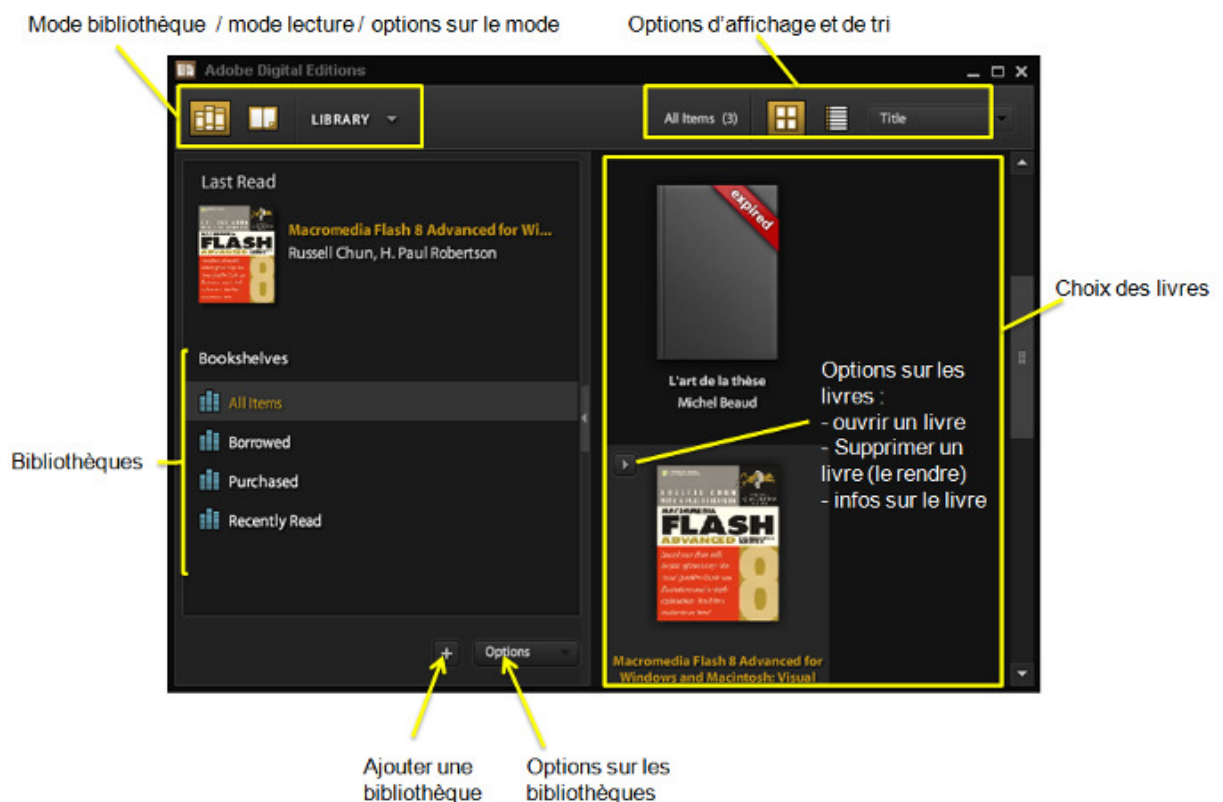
Mode bibliothèque / mode lecture / options sur le mode

Options d'affichage et de tri

Adobe Digital Editions

LIBRARY

All Items (3)

Title

Last Read

Macromedia Flash 8 Advanced for Wi...

Russell Chun, H. Paul Robertson

FLASH

8

Bookshelves

All Items

Borrowed

Purchased

Recently Read

Bibliothèques

expired

L'art de la thèse

Michel Beaud

Choix des livres

Options sur les livres :
- ouvrir un livre
- Supprimer un livre (le rendre)
- infos sur le livre

FLASH

8

Macromedia Flash 8 Advanced for Windows and Macintosh: Visual

+

Options

Ajouter une bibliothèque

Options sur les bibliothèques